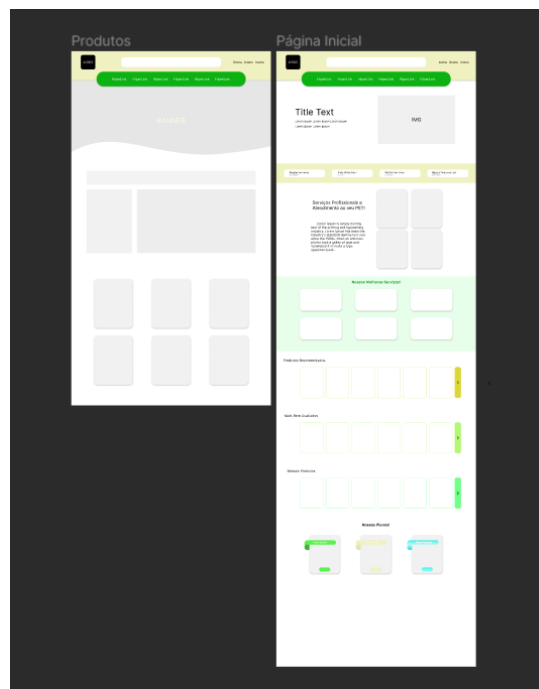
Produtos

LOGO

Banner

Página Inicial

LOGO

Title Text

Lorem ipsum dolor sit amet

IMG

Serviços Profissionais e Atendimento ao seu PET!

Lorem Ipsum is simply dummy text of the printing and typesetting industry.

Nossos Melhores Serviços!

Produtos Recomendados

Mais Bem Avaliados

Nossos Planos